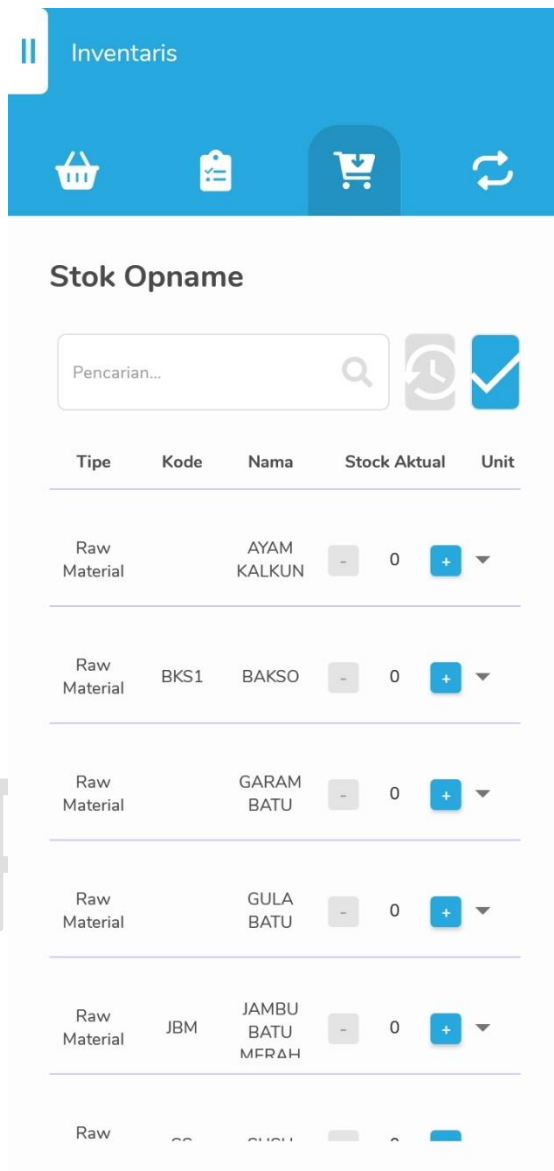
Inventaris

Stok Opname

Pencarian...

| Tipe | Kode | Nama | Stock Aktual | Unit |
|---|---|---|---|---|
| Raw Material | | AYAM KALKUN | - 0 + | |
| Raw Material | BKS1 | BAKSO | - 0 + | |
| Raw Material | | GARAM BATU | - 0 + | |
| Raw Material | | GULA BATU | - 0 + | |
| Raw Material | JBM | JAMBU BATU MERAH | - 0 + | |
| Raw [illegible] | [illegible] | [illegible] | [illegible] | |